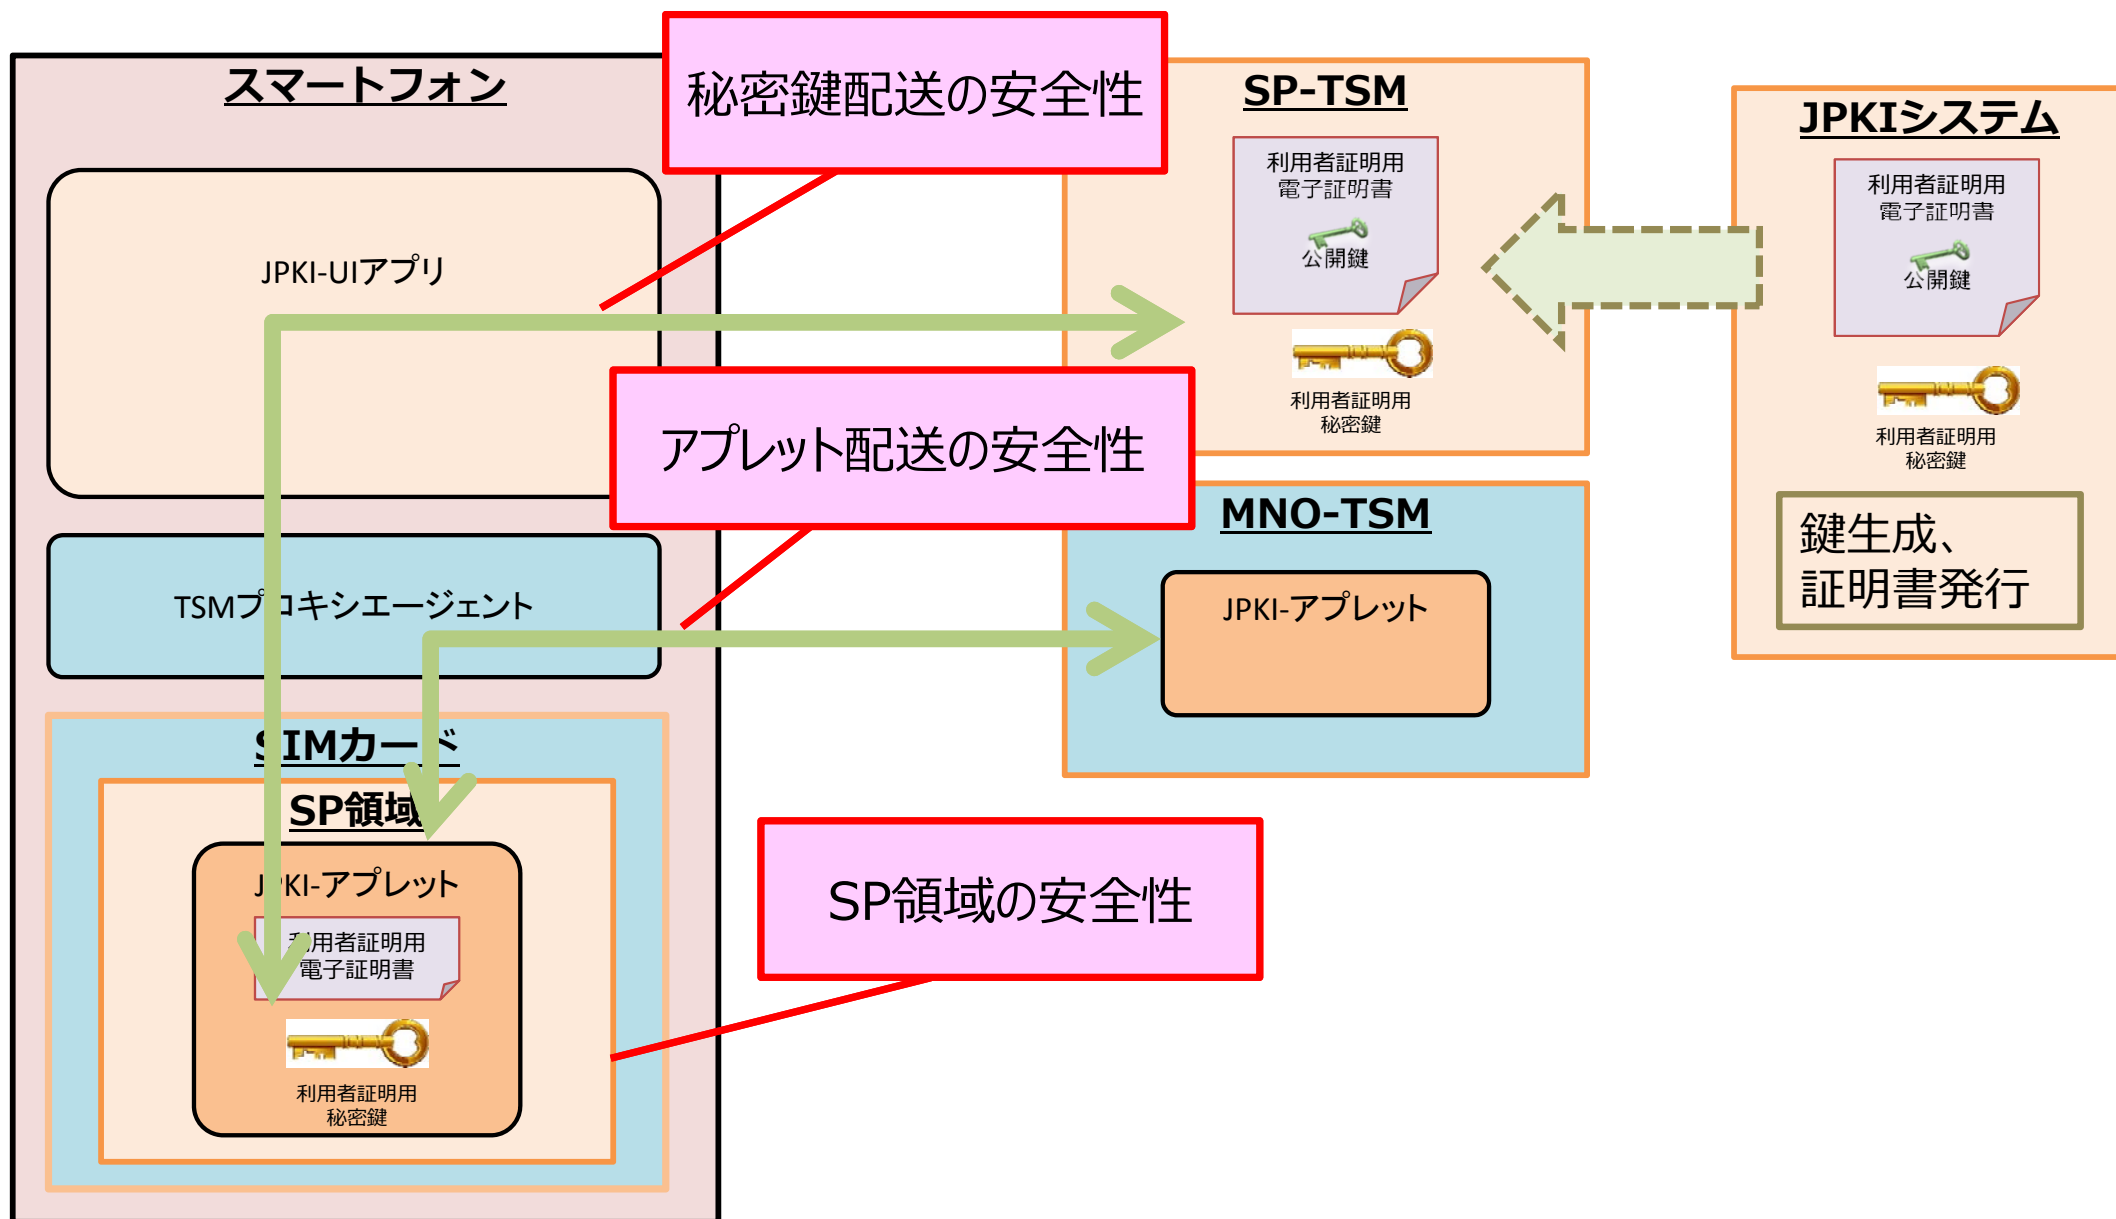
スマートフォン

秘密鍵配送の安全性

SP-TSM

JPKIシステム

利用者証明用
電子証明書
公開鍵

利用者証明用
秘密鍵

利用者証明用
電子証明書
公開鍵

利用者証明用
秘密鍵

JPKI-UIアプリ

アプレット配送の安全性

MNO-TSM

鍵生成、
証明書発行

TSMプロキシエージェント

JPKI-アプレット

SIMカード

SP領域

JPKI-アプレット

利用者証明用
電子証明書

利用者証明用
秘密鍵

SP領域の安全性